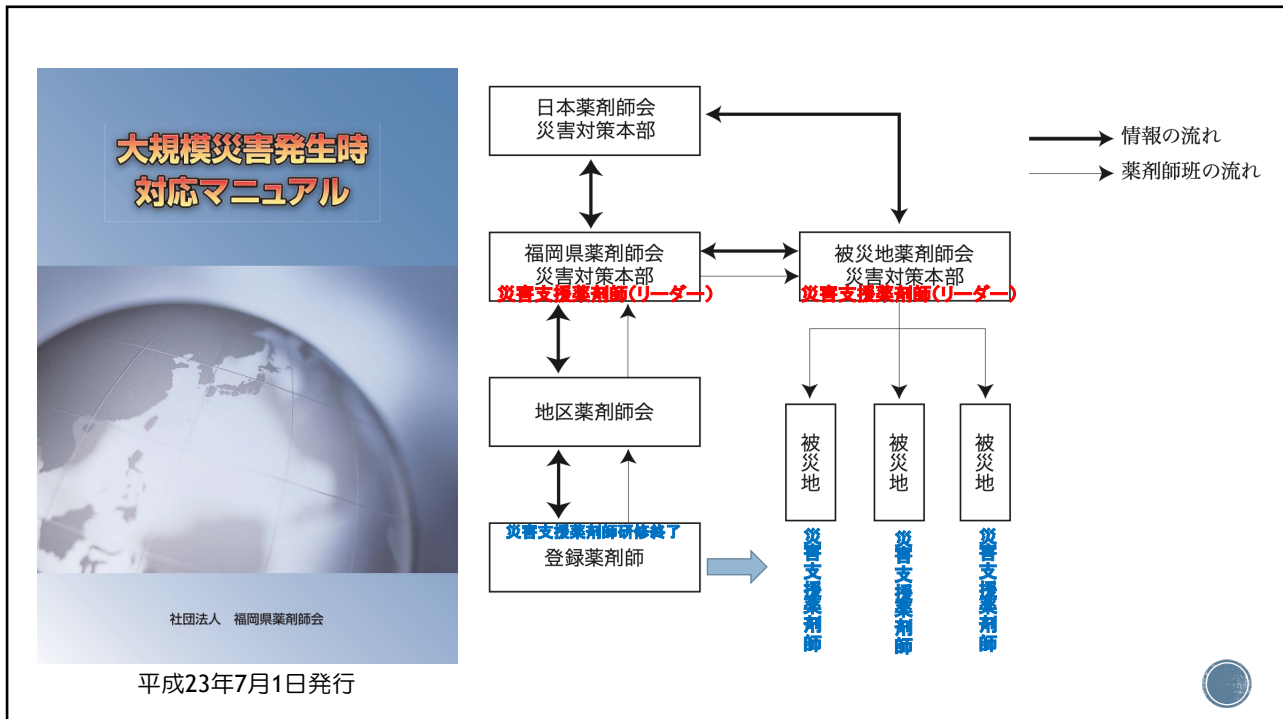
大規模災害発生時
対応マニュアル

社団法人　福岡県薬剤師会

平成23年7月1日発行

日本薬剤師会
災害対策本部

情報の流れ

薬剤師班の流れ

福岡県薬剤師会
災害対策本部
災害支援薬剤師(リーダー)

被災地薬剤師会
災害対策本部
災害支援薬剤師(リーダー)

地区薬剤師会

被災地

被災地

被災地

災害支援薬剤師研修終了
登録薬剤師

災害支援薬剤師

災害支援薬剤師

災害支援薬剤師